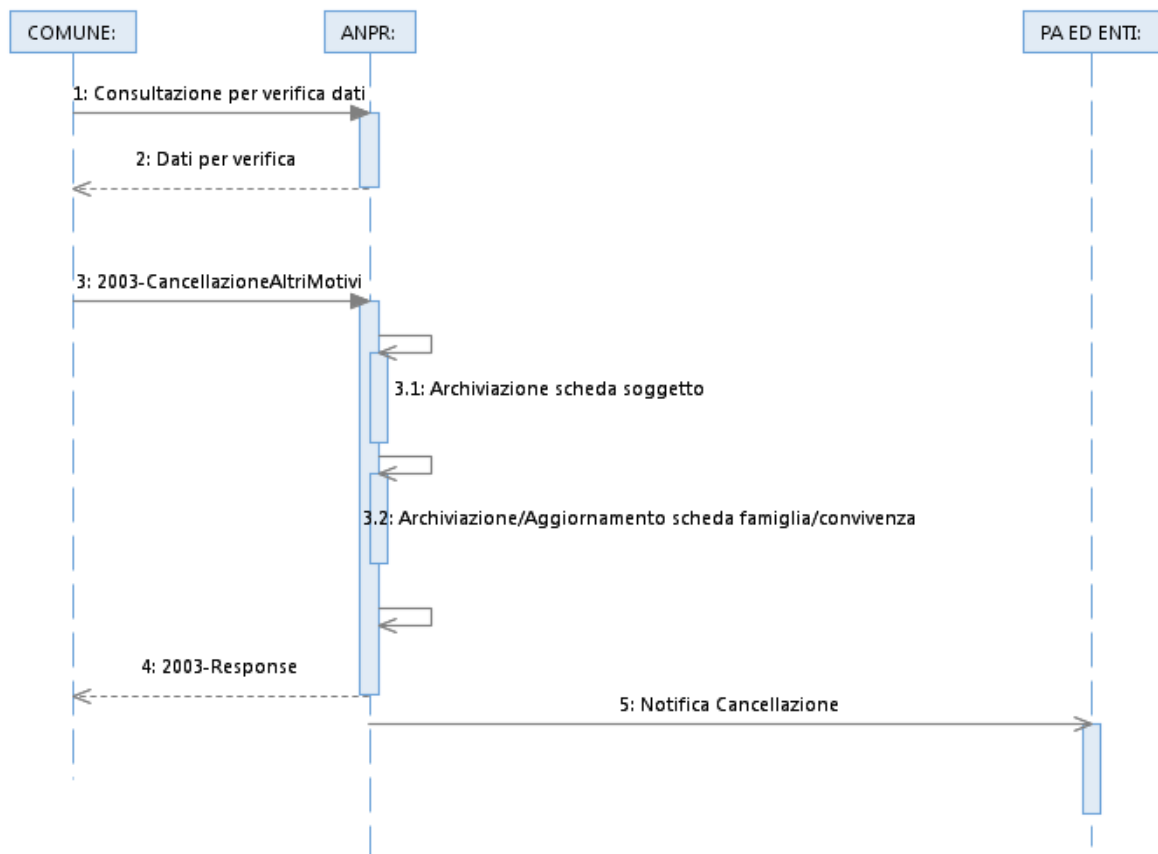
COMUNE:

ANPR:

PA ED ENTI:

1: Consultazione per verifica dati

2: Dati per verifica

3: 2003-CancellazioneAltriMotivi

3.1: Archiviazione scheda soggetto

3.2: Archiviazione/Aggiornamento scheda famiglia/convivenza

4: 2003-Response

5: Notifica Cancellazione